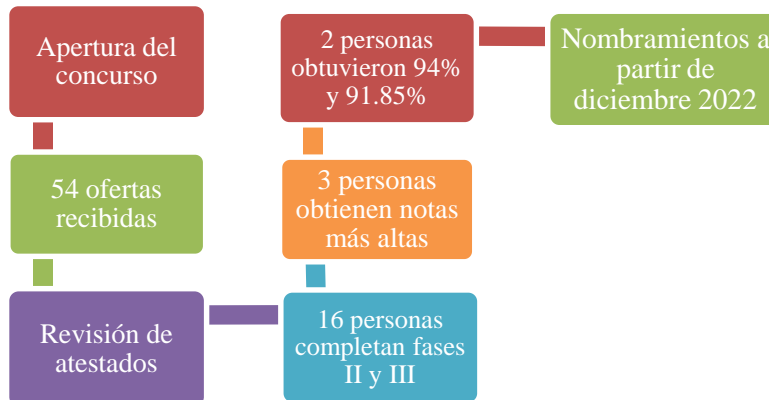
Apertura del concurso

54 ofertas recibidas

Revisión de atestados

16 personas completan fases II y III

3 personas obtienen notas más altas

2 personas obtuvieron 94% y 91.85%

Nombramientos a partir de diciembre 2022